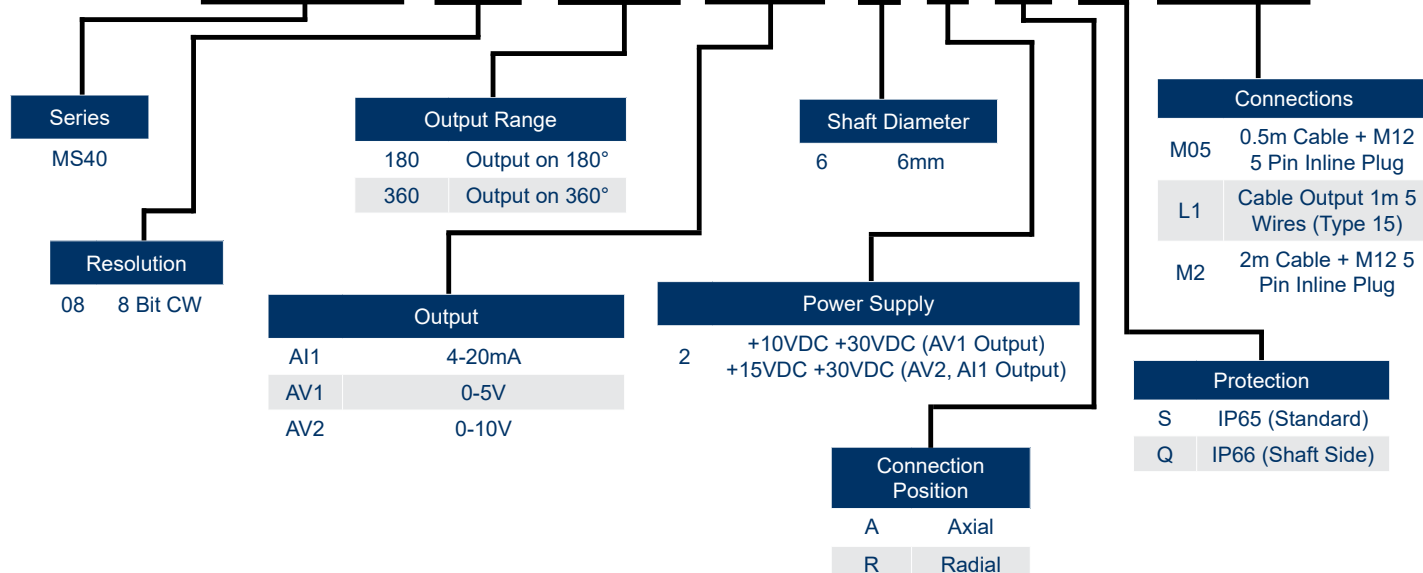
Series
MS40

Resolution
08 8 Bit CW

Output Range

| 180 | Output on 180° |
|---|---|
| 360 | Output on 360° |

Output

| AI1 | 4-20mA |
|---|---|
| AV1 | 0-5V |
| AV2 | 0-10V |

Shaft Diameter
6 6mm

Power Supply
2 +10VDC +30VDC (AV1 Output) +15VDC +30VDC (AV2, AI1 Output)

Connection Position

| A | Axial |
|---|---|
| R | Radial |

Connections

| M05 | 0.5m Cable + M12 5 Pin Inline Plug |
|---|---|
| L1 | Cable Output 1m 5 Wires (Type 15) |
| M2 | 2m Cable + M12 5 Pin Inline Plug |

Protection

| S | IP65 (Standard) |
|---|---|
| Q | IP66 (Shaft Side) |